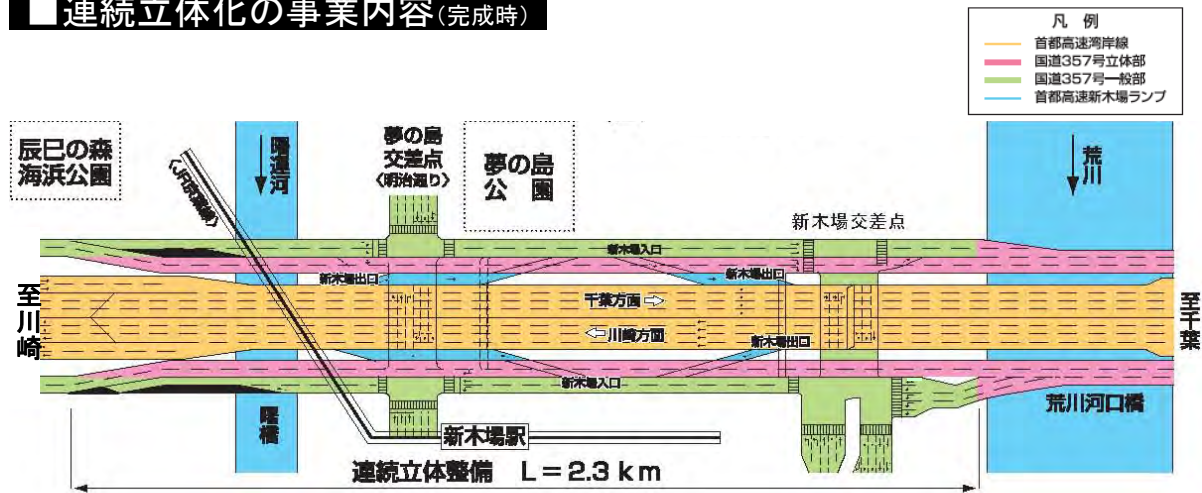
■連続立体化の事業内容（完成時）

凡例
首都高速湾岸線
国道357号立体部
国道357号一般部
首都高速新木場ランプ

辰巳の森
海浜公園

（JR京葉線）

曙運河

夢の島
交差点
（明治通り）

夢の島
公園

荒川

新木場交差点

新木場入口
新木場出口
新木場出口

至
川
崎

千葉方面⇨
⇦川崎方面

新木場出口

至
千
葉

新木場入口

曙橋

新木場駅

荒川河口橋

連続立体整備　L＝2.3ｋｍ